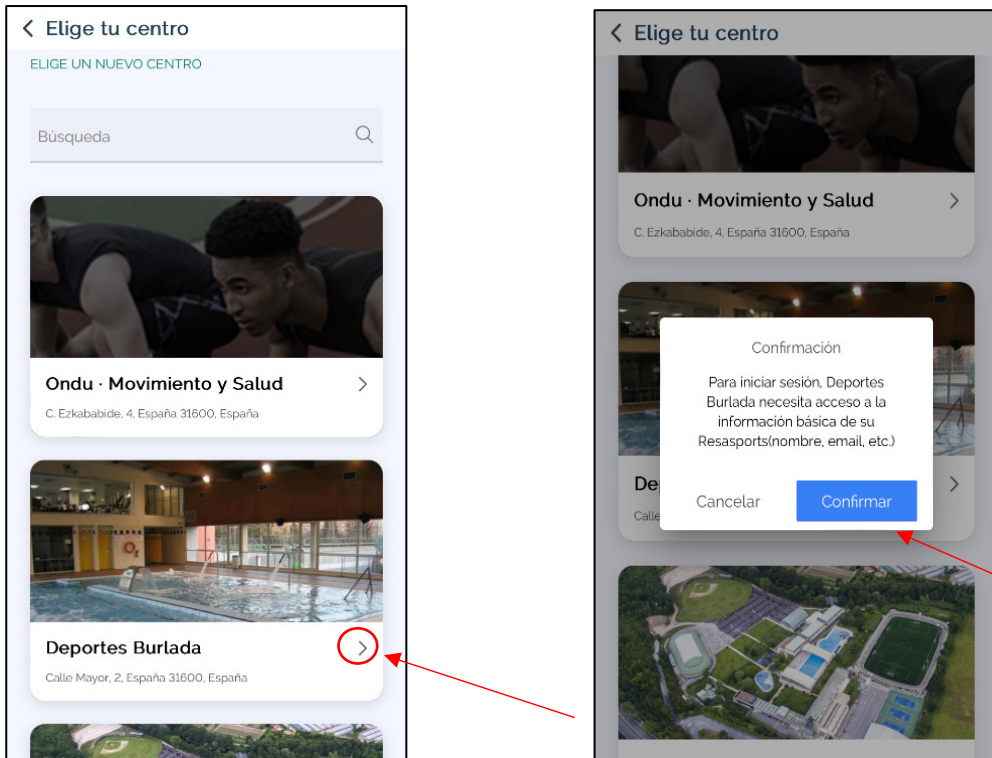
< Elige tu centro

ELIGE UN NUEVO CENTRO

Búsqueda

Ondu · Movimiento y Salud >

C. Ezkababide, 4, España 31600, España

Deportes Burlada >

Calle Mayor, 2, España 31600, España

< Elige tu centro

Ondu · Movimiento y Salud >

C. Ezkababide, 4, España 31600, España

Dep

Calle

Confirmación

Para iniciar sesión, Deportes Burlada necesita acceso a la información básica de su Resasports(nombre, email, etc.)

Cancelar

Confirmar